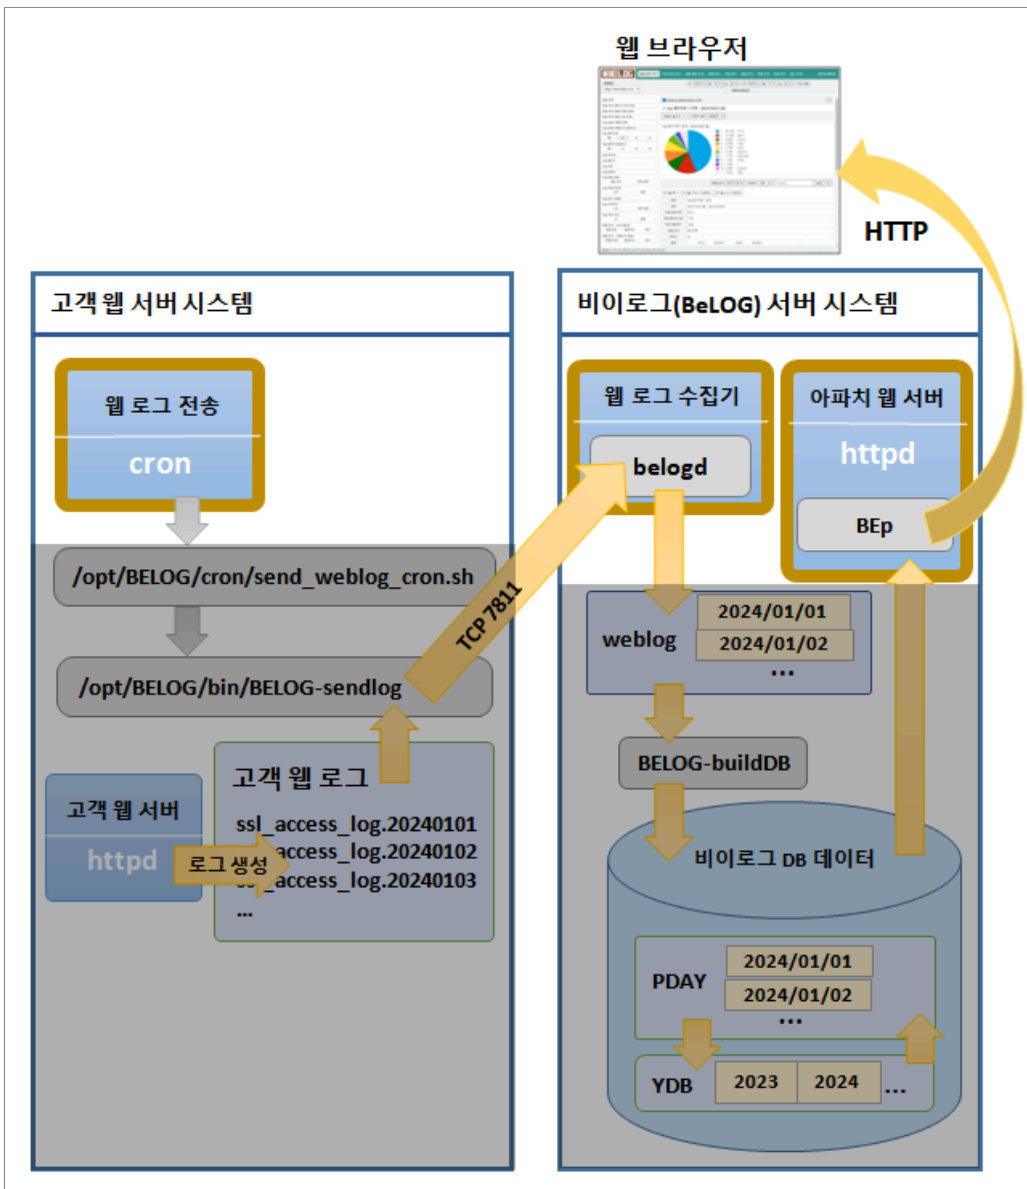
웹 브라우저

HTTP

고객 웹 서버 시스템

웹 로그 전송

cron

/opt/BELOG/cron/send_weblog_cron.sh

/opt/BELOG/bin/BELOG-sendlog

TCP 7811

고객 웹 서버

httpd

로그 생성

고객 웹 로그

ssl_access_log.20240101
ssl_access_log.20240102
ssl_access_log.20240103
...

비이로그(BeLOG) 서버 시스템

웹 로그 수집기

belogd

아파치 웹 서버

httpd

BEp

weblog

2024/01/01
2024/01/02
...

BELOG-buildDB

비이로그 DB 데이터

PDAY

2024/01/01
2024/01/02
...

YDB

| 2023 | 2024 |
|---|---|

...